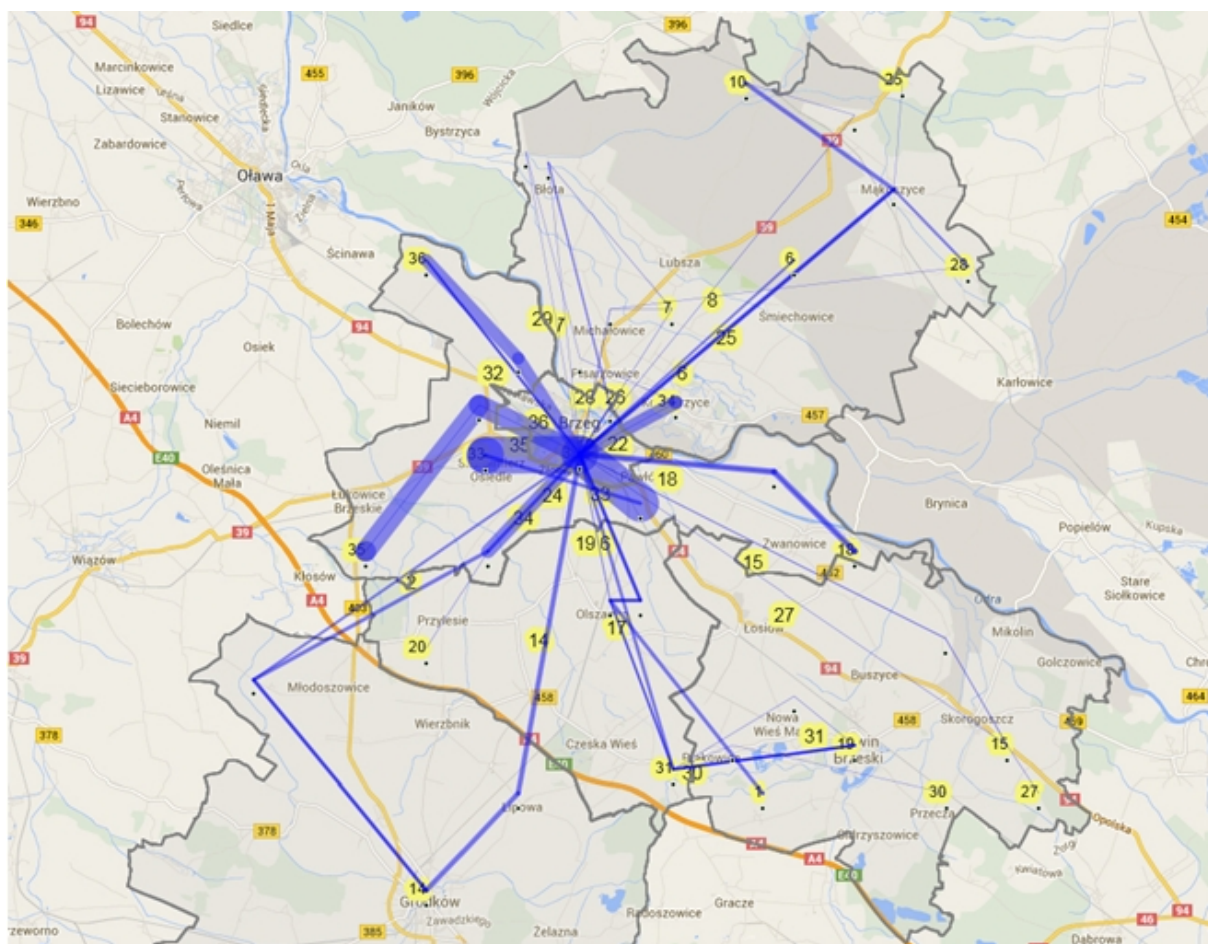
94
Siedlce
396
Marcinkowice
455
396
Lizawice
Janików
Wójcicka
Stanowice
Bystrzyca
Zabardowice
Oława
Oła
Wierzbno
346
Błota
10
25
39
Makarzyce
454
39
Ścinawa
36
6
28
Lubsza
94
8
7
29
7
Bolechów
Michałowice
Śmiechowice
Osiek
25
32
6
Karłowice
Siecieborowice
Pisarzowice
A4
28
26
34
Niemil
36
457
Brzeg
35
22
E40
Oleśnica Mała
33
39
18
Brynica
Oświedle
24
33
Łukowice Brzeskie
39
Popielów
34
Kupska
35
19
6
Zwanowice
18
Wiązów
15
452
Stare Siołkowice
Kłosów
2
A4
403
27
Przylesie
17
Odra
Olszanka
14
Łosiów
Mikolin
20
39
94
Buszyce
Golczowice
Chr
Młodoszowice
458
464
Nowa Wieś M
31
458
Skorogoszcz
19
15
378
Wierzbnik
Olszanka
Lewin Brzeski
459
Czeska Wieś
31
30
30
27
Przecza
Lipowa
Opolska
378
Obrzyszowice
14
A4
E40
Grodków
Zawadzkie
Radoszowice
Gracze
94
zeworno
385
Żelazna
46
Dąbrowa